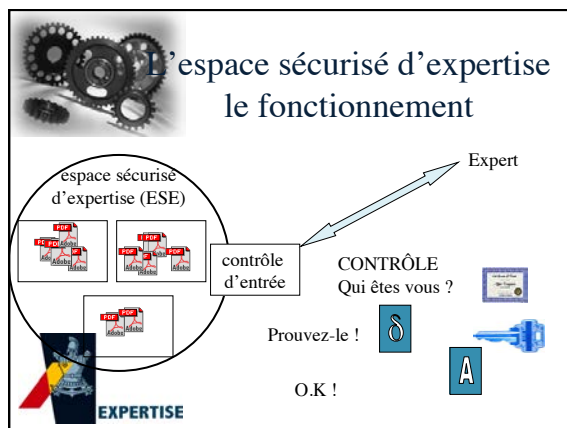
L’espace sécurisé d’expertise le fonctionnement

espace sécurisé d’expertise (ESE)

PDF Adobe PDF Adobe PDF Adobe

PDF Adobe PDF Adobe PDF Adobe

PDF Adobe PDF Adobe

contrôle d’entrée

Expert

CONTRÔLE
Qui êtes vous ?

Prouvez-le !

O.K !

EXPERTISE